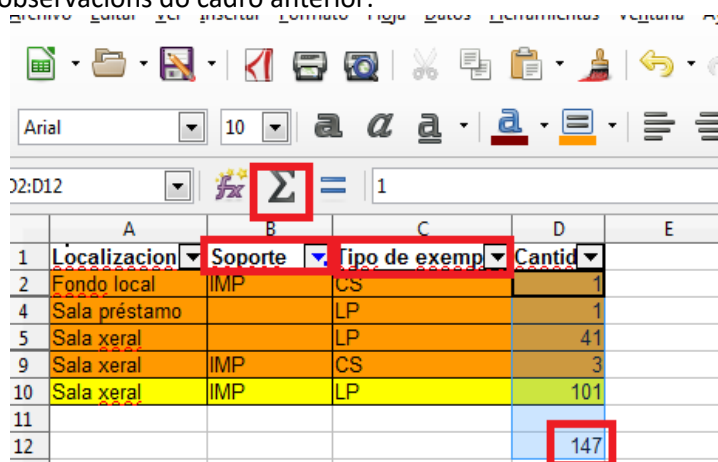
observacións do cadro anterior.

Arquivo Editar Ver Insertar Formato Folla Datos Ferramentas Ventana A

Arial 10

D2:D12 $\Sigma$ = 1

| | A | B | C | D | E |
|---|---|---|---|---|---|
| 1 | Localizacion | Soporte | Tipo de exemp | Cantid | |
| 2 | Fondo local | IMP | CS | 1 | |
| 4 | Sala préstamo | | LP | 1 | |
| 5 | Sala xeral | | LP | 41 | |
| 9 | Sala xeral | IMP | CS | 3 | |
| 10 | Sala xeral | IMP | LP | 101 | |
| 11 | | | | | |
| 12 | | | | 147 | |